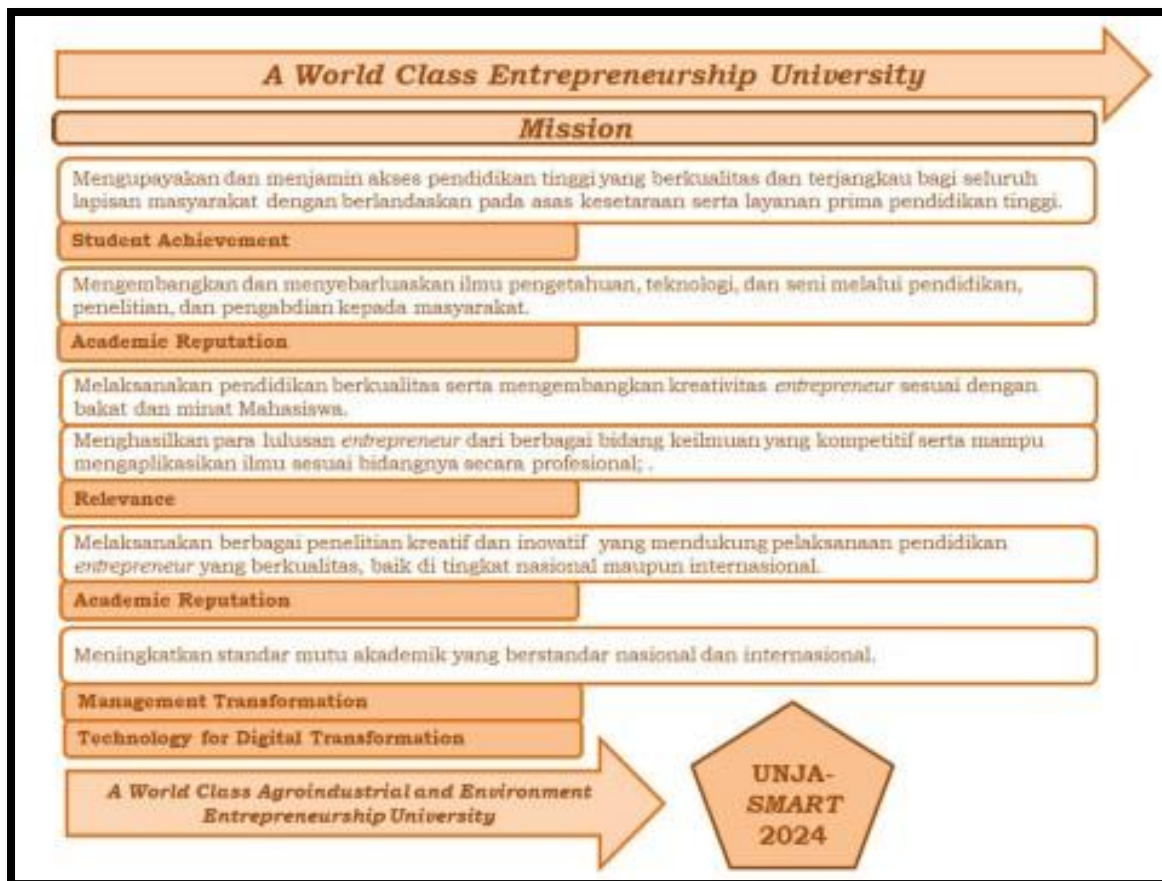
A World Class Entrepreneurship University

Mission

Mengupayakan dan menjamin akses pendidikan tinggi yang berkualitas dan terjangkau bagi seluruh lapisan masyarakat dengan berlandaskan pada asas kesetaraan serta layanan prima pendidikan tinggi.

Student Achievement

Mengembangkan dan menyebarluaskan ilmu pengetahuan, teknologi, dan seni melalui pendidikan, penelitian, dan pengabdian kepada masyarakat.

Academic Reputation

Melaksanakan pendidikan berkualitas serta mengembangkan kreativitas entrepreneur sesuai dengan bakat dan minat Mahasiswa.

Menghasilkan para lulusan entrepreneur dari berbagai bidang keilmuan yang kompetitif serta mampu mengaplikasikan ilmu sesuai bidangnya secara profesional; .

Relevance

Melaksanakan berbagai penelitian kreatif dan inovatif yang mendukung pelaksanaan pendidikan entrepreneur yang berkualitas, baik di tingkat nasional maupun internasional.

Academic Reputation

Meningkatkan standar mutu akademik yang berstandar nasional dan internasional.

Management Transformation

Technology for Digital Transformation

A World Class Agroindustrial and Environment Entrepreneurship University

UNJA-SMART 2024